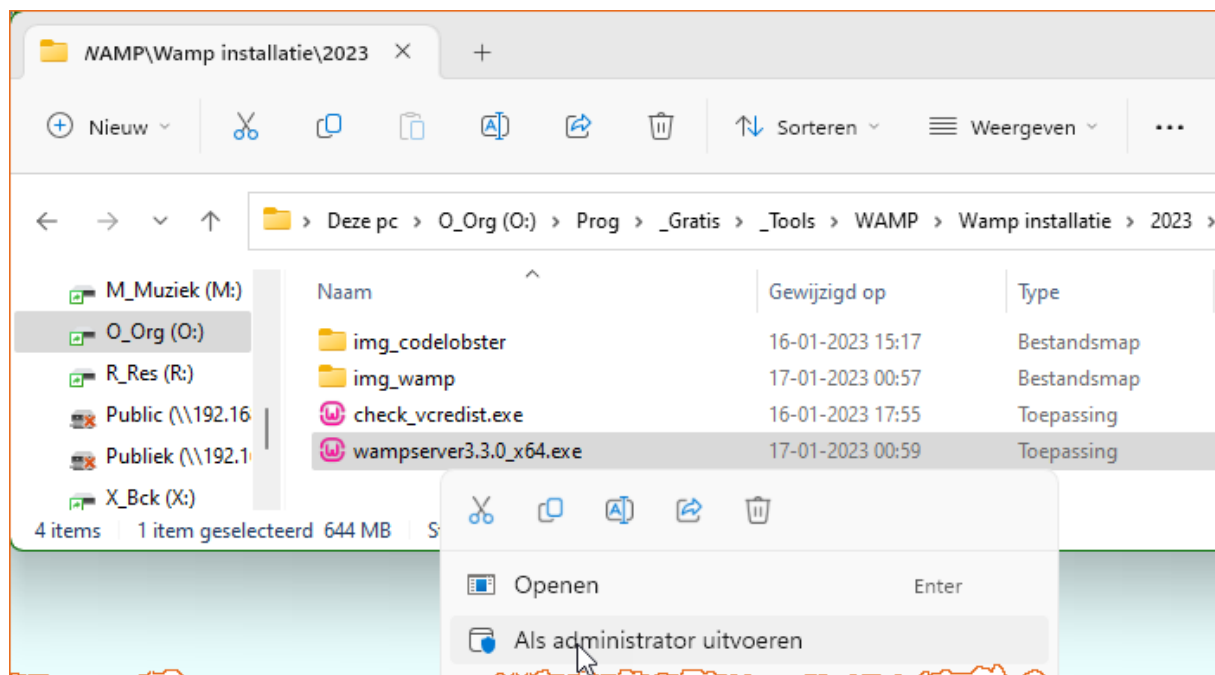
WAMP\Wamp installatie\2023 ×

+

Nieuw

Sorteren

Weergeven

...

Deze pc > O_Org (O:) > Prog > _Gratis > _Tools > WAMP > Wamp installatie > 2023 >

M_Muziek (M:)
O_Org (O:)
R_Res (R:)
Public (\\192.16
Publiek (\\192.1
X_Bck (X:)

| Naam | Gewijzigd op | Type |
|---|---|---|
| img_codelobster | 16-01-2023 15:17 | Bestandsmap |
| img_wamp | 17-01-2023 00:57 | Bestandsmap |
| check_vcredist.exe | 16-01-2023 17:55 | Toepassing |
| wampserver3.3.0_x64.exe | 17-01-2023 00:59 | Toepassing |

4 items 1 item geselecteerd 644 MB S

Openen Enter

Als administrator uitvoeren